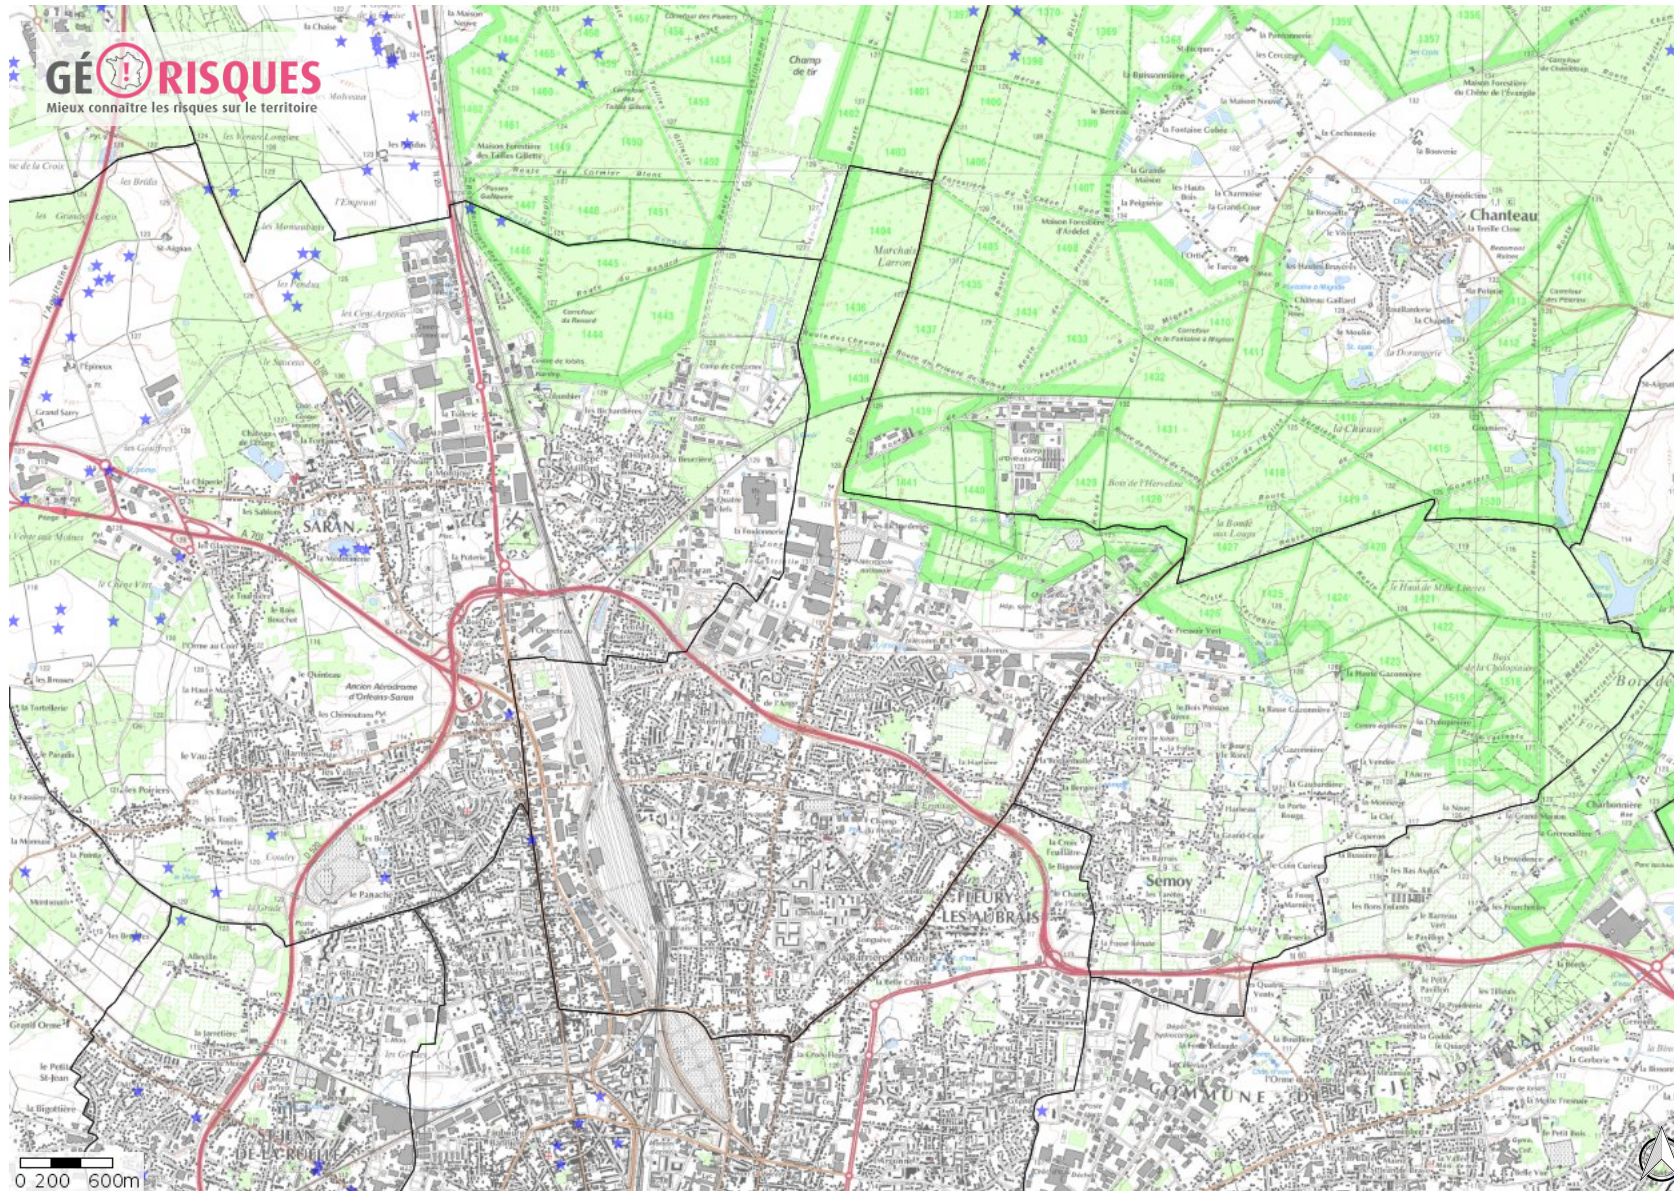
GÉORISQUES
Mieux connaître les risques sur le territoire

Champ de tir
Chanteau
SARAN
Marchais Larron
Semoy
FLEURY LES AUBRAIS
SAINT-JEAN-DE-LA-RUELLE
COMMUNE DE SAINT-JEAN-DE-BRAYE
Ancien Aérodrome d'Orléans-Saran
la Chaise
Maison Forestière des Tailles Gillette
Bois de l'Herveline
la Chausse
le Panache
les Brosses
l'Épineux
le Vau
les Poiriers

0 200 600m